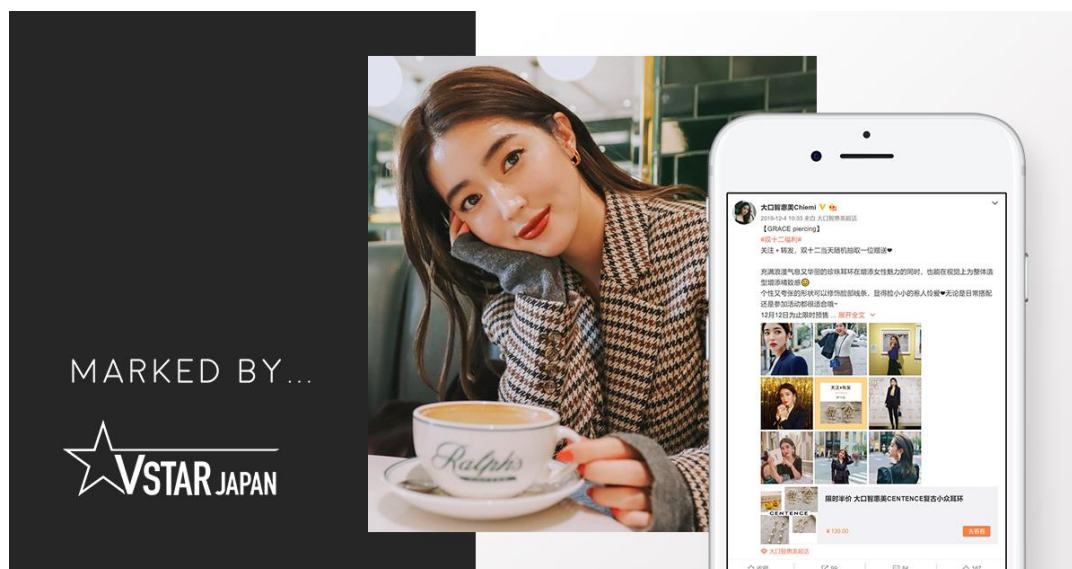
MARKED BY...

VSTAR JAPAN

Ralph's

大口智惠美Chiemi
2019-12-4 10:55 来自 大口智惠美超话
【GRACE piercing】
#双十二福利#
关注＋转发，双十二当天随机抽取一位赠送❤
充满浪漫气息又华丽的珍珠耳环在增添女性魅力的同时，也能在视觉上为整体造型增添精致感
个性又夸张的形状可以修饰脸部线条，显得脸小小的卷人控爱❤无论是日常搭配还是参加活动都很适合哦~
12月12日为止限时预售... 展开全文

天王+专生

限时半价 大口智惠美CENTENCE复古小众耳环
CENTENCE
¥ 139.00
去看看
大口智惠美超话